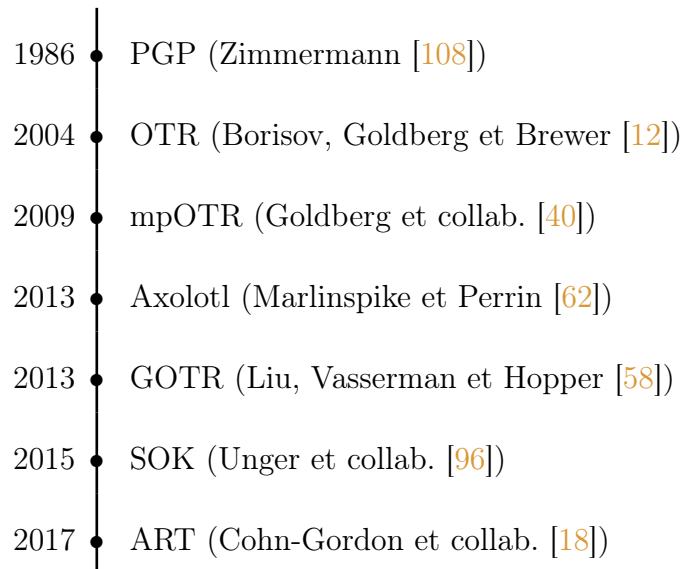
1986 PGP (Zimmermann [108])

2004 OTR (Borisov, Goldberg et Brewer [12])

2009 mpOTR (Goldberg et collab. [40])

2013 Axolotl (Marlinspike et Perrin [62])

2013 GOTR (Liu, Vasserman et Hopper [58])

2015 SOK (Unger et collab. [96])

2017 ART (Cohn-Gordon et collab. [18])